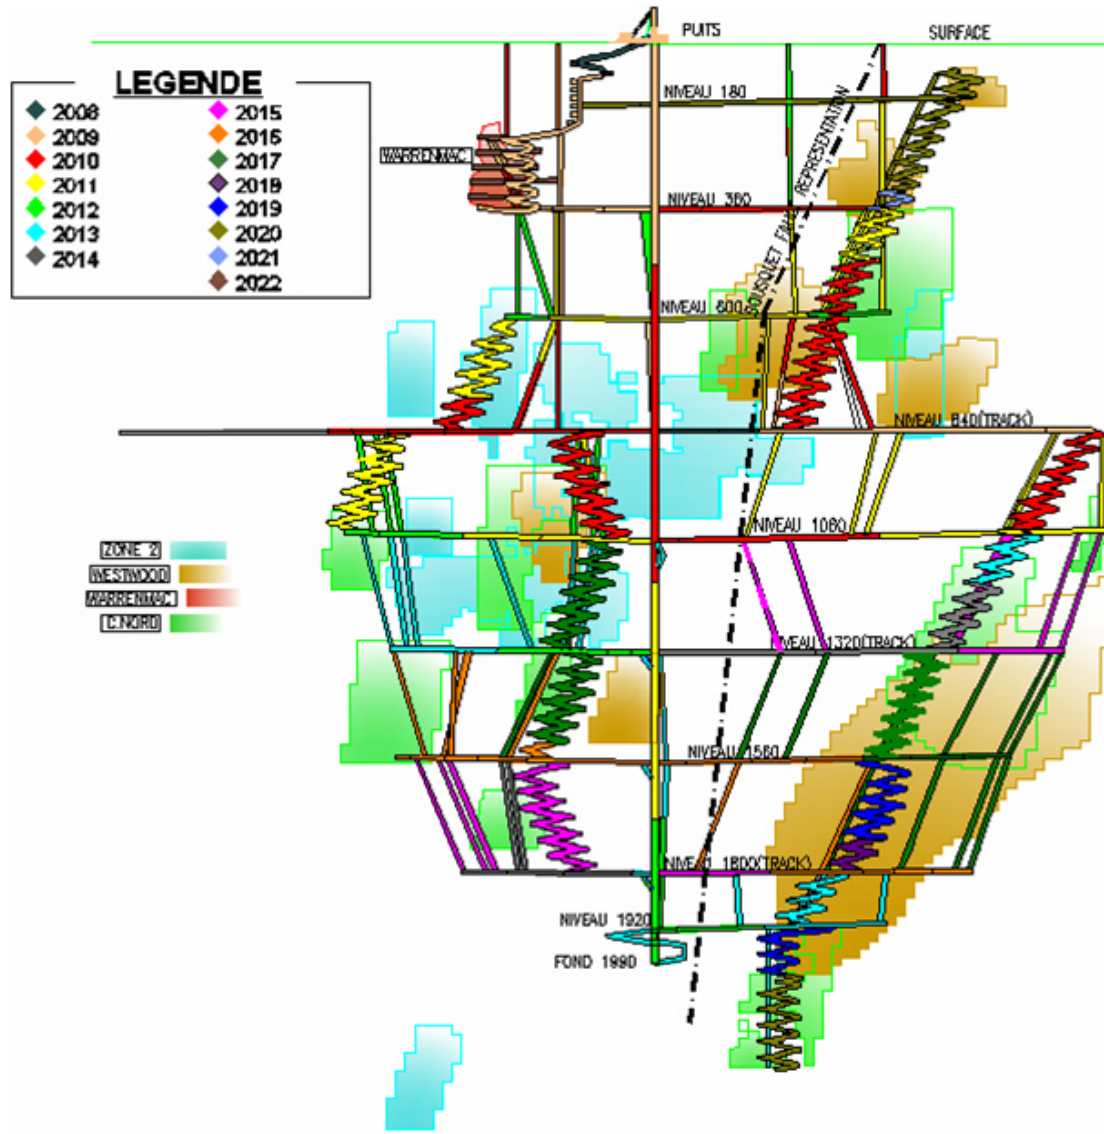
PUITS
SURFACE
LEGENDE
2008
2009
2010
2011
2012
2013
2014
2015
2016
2017
2018
2019
2020
2021
2022
NIVEAU 180
WARRENMAC
NIVEAU 360
REPRESENTATION
BOUSQUET FA
NIVEAU 600
NIVEAU 840(TRACK)
NIVEAU 1080
ZONE 2
WESTWOOD
WARRENMAC
C.NORD
NIVEAU 1320(TRACK)
NIVEAU 1560
NIVEAU 1800(TRACK)
NIVEAU 1920
FOND 1990